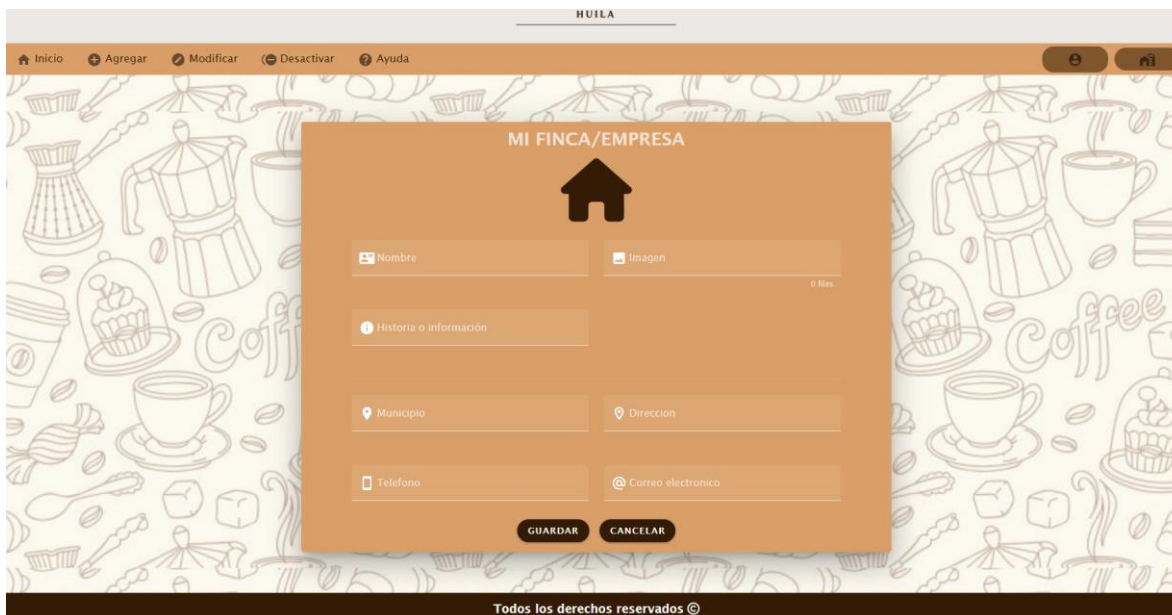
HUILA

Inicio Agregar Modificar Desactivar Ayuda

Coffee Coffee

MI FINCA/EMPRESA

Nombre

Imagen

0 files

Historia o información

Municipio

Direccion

Telefono

Correo electronico

GUARDAR CANCELAR

Todos los derechos reservados ©